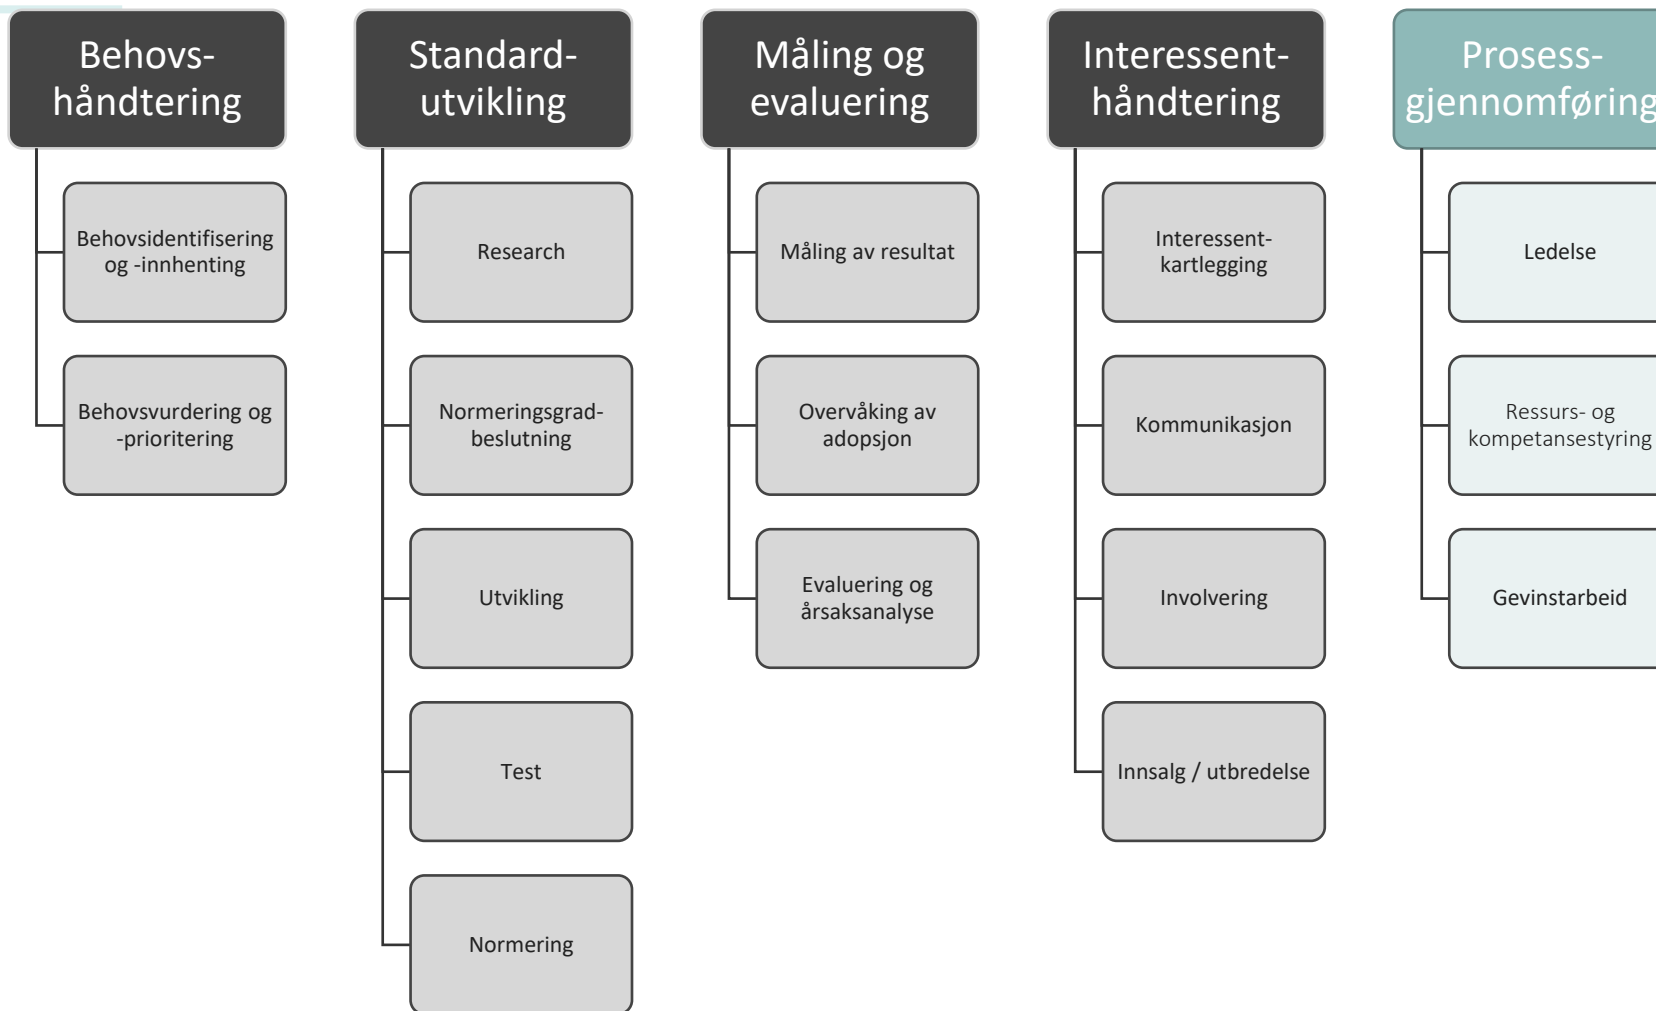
Behovshåndtering

Behovsidentifisering og -innhenting

Behovsvurdering og -prioritering

Standardutvikling

Research

Normeringsgradbeslutning

Utvikling

Test

Normering

Måling og evaluering

Måling av resultat

Overvåking av adopsjon

Evaluering og årsaksanalyse

Interessenthåndtering

Interessentkartlegging

Kommunikasjon

Involvering

Innsalg / utbredelse

Prosessgjennomføring

Ledelse

Ressurs- og kompetansestyring

Gevinstarbeid